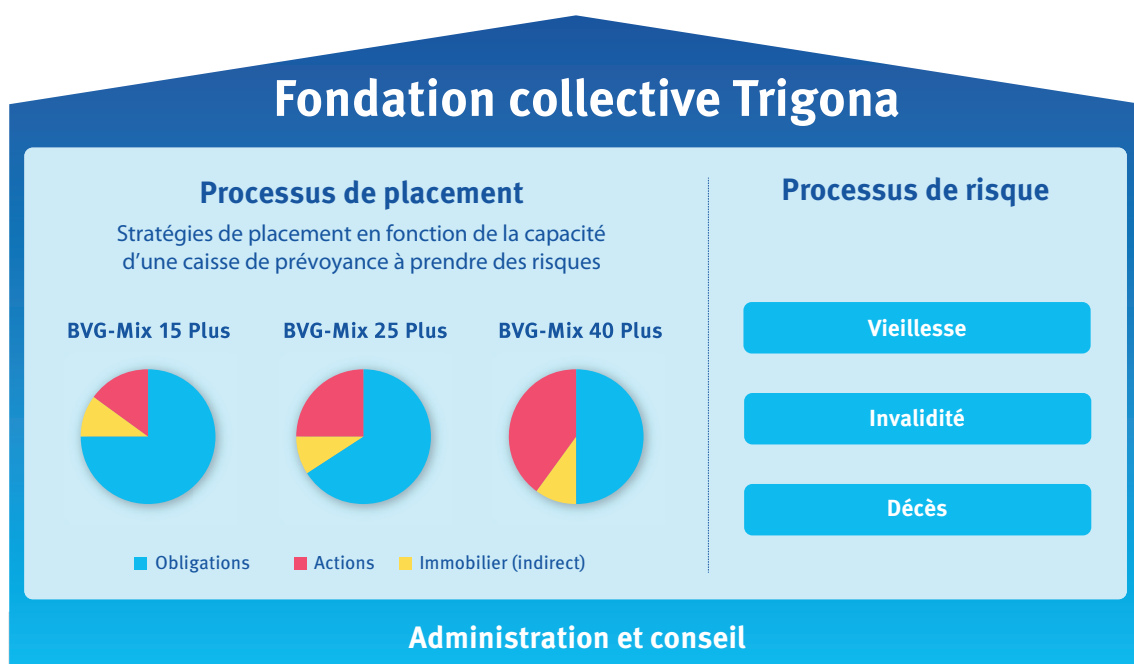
Fondation collective Trigona

Processus de placement

Stratégies de placement en fonction de la capacité d'une caisse de prévoyance à prendre des risques

BVG-Mix 15 Plus

BVG-Mix 25 Plus

BVG-Mix 40 Plus

Obligations
Actions
Immobilier (indirect)

Processus de risque

Vieillesse

Invalidité

Décès

Administration et conseil